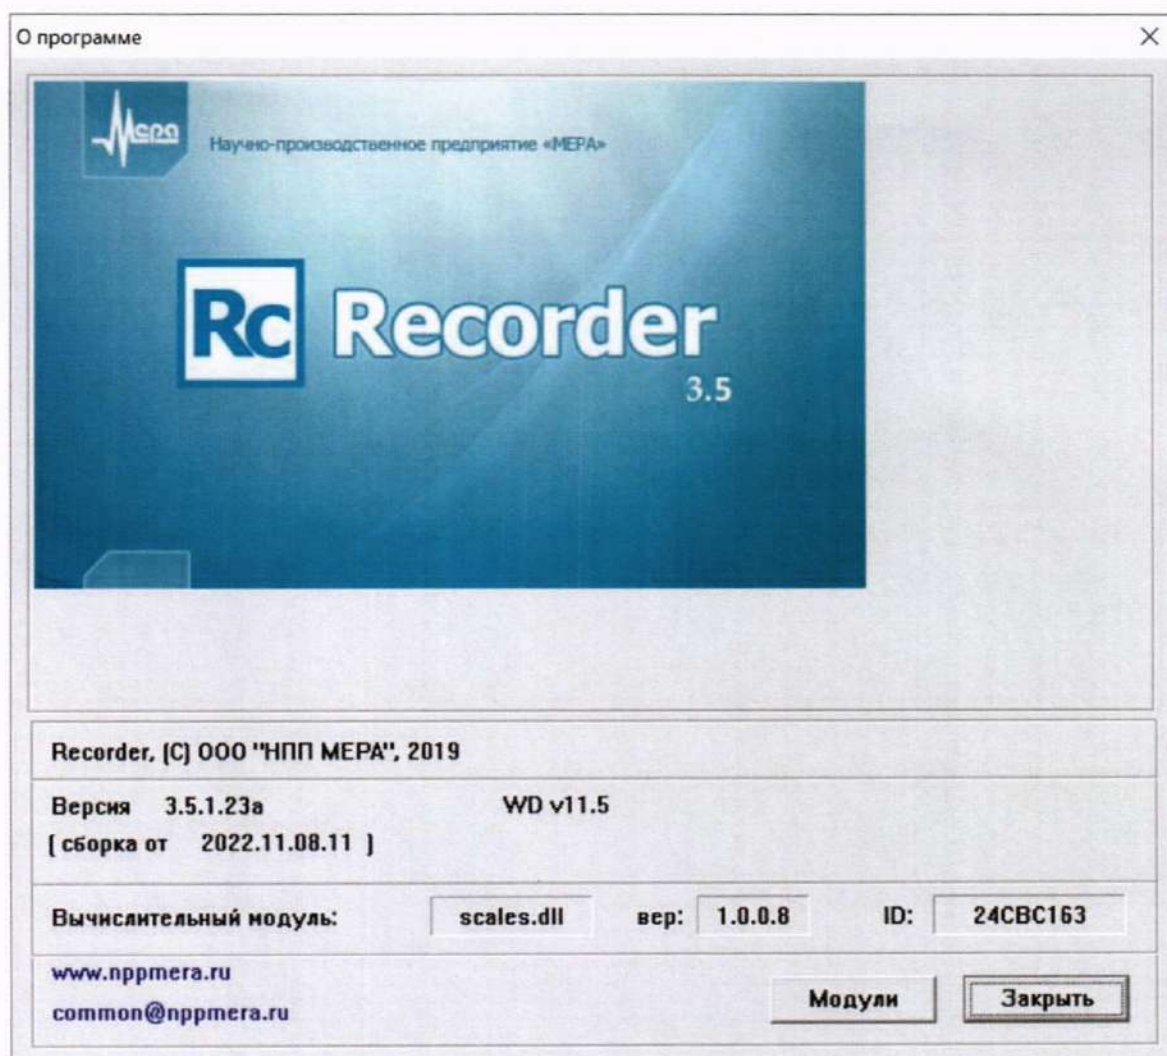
О программе

×

Мера

Научно-производственное предприятие «МЕРА»

Rc Recorder

3.5

Recorder, (C) ООО "НПП МЕРА", 2019

Версия 3.5.1.23a

WD v11.5

[ сборка от 2022.11.08.11 ]

Вычислительный модуль: scales.dll вер: 1.0.0.8 ID: 24CBC163

www.nppmera.ru

common@nppmera.ru

Модули

Закрыть